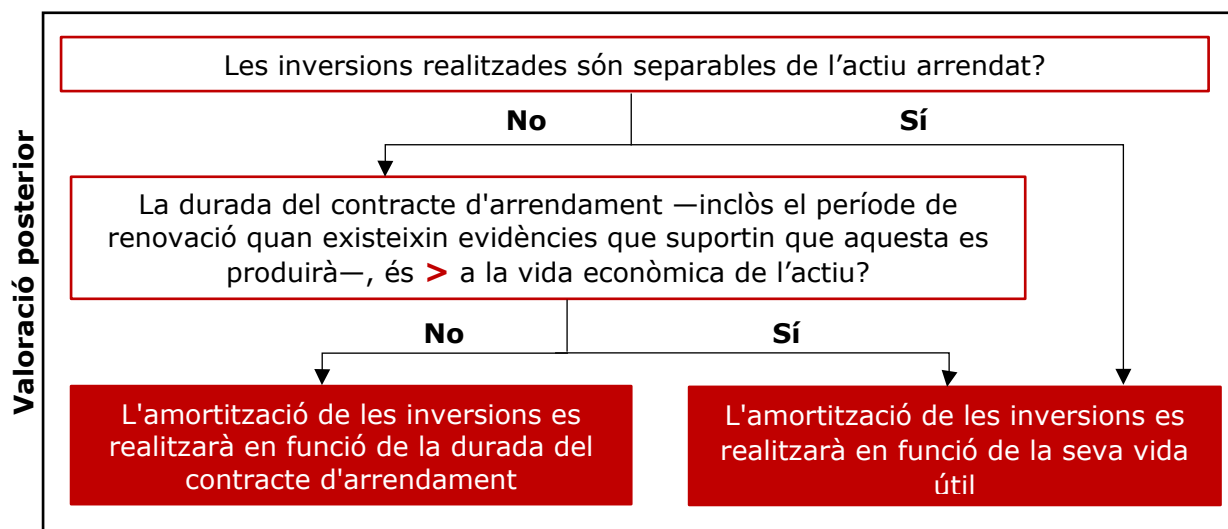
Valoració posterior

Les inversions realitzades són separables de l’actiu arrendat?

No

Sí

La durada del contracte d'arrendament —inclòs el període de renovació quan existeixin evidències que suportin que aquesta es produirà—, és > a la vida econòmica de l’actiu?

No

Sí

L'amortització de les inversions es realitzarà en funció de la durada del contracte d'arrendament

L'amortització de les inversions es realitzarà en funció de la seva vida útil